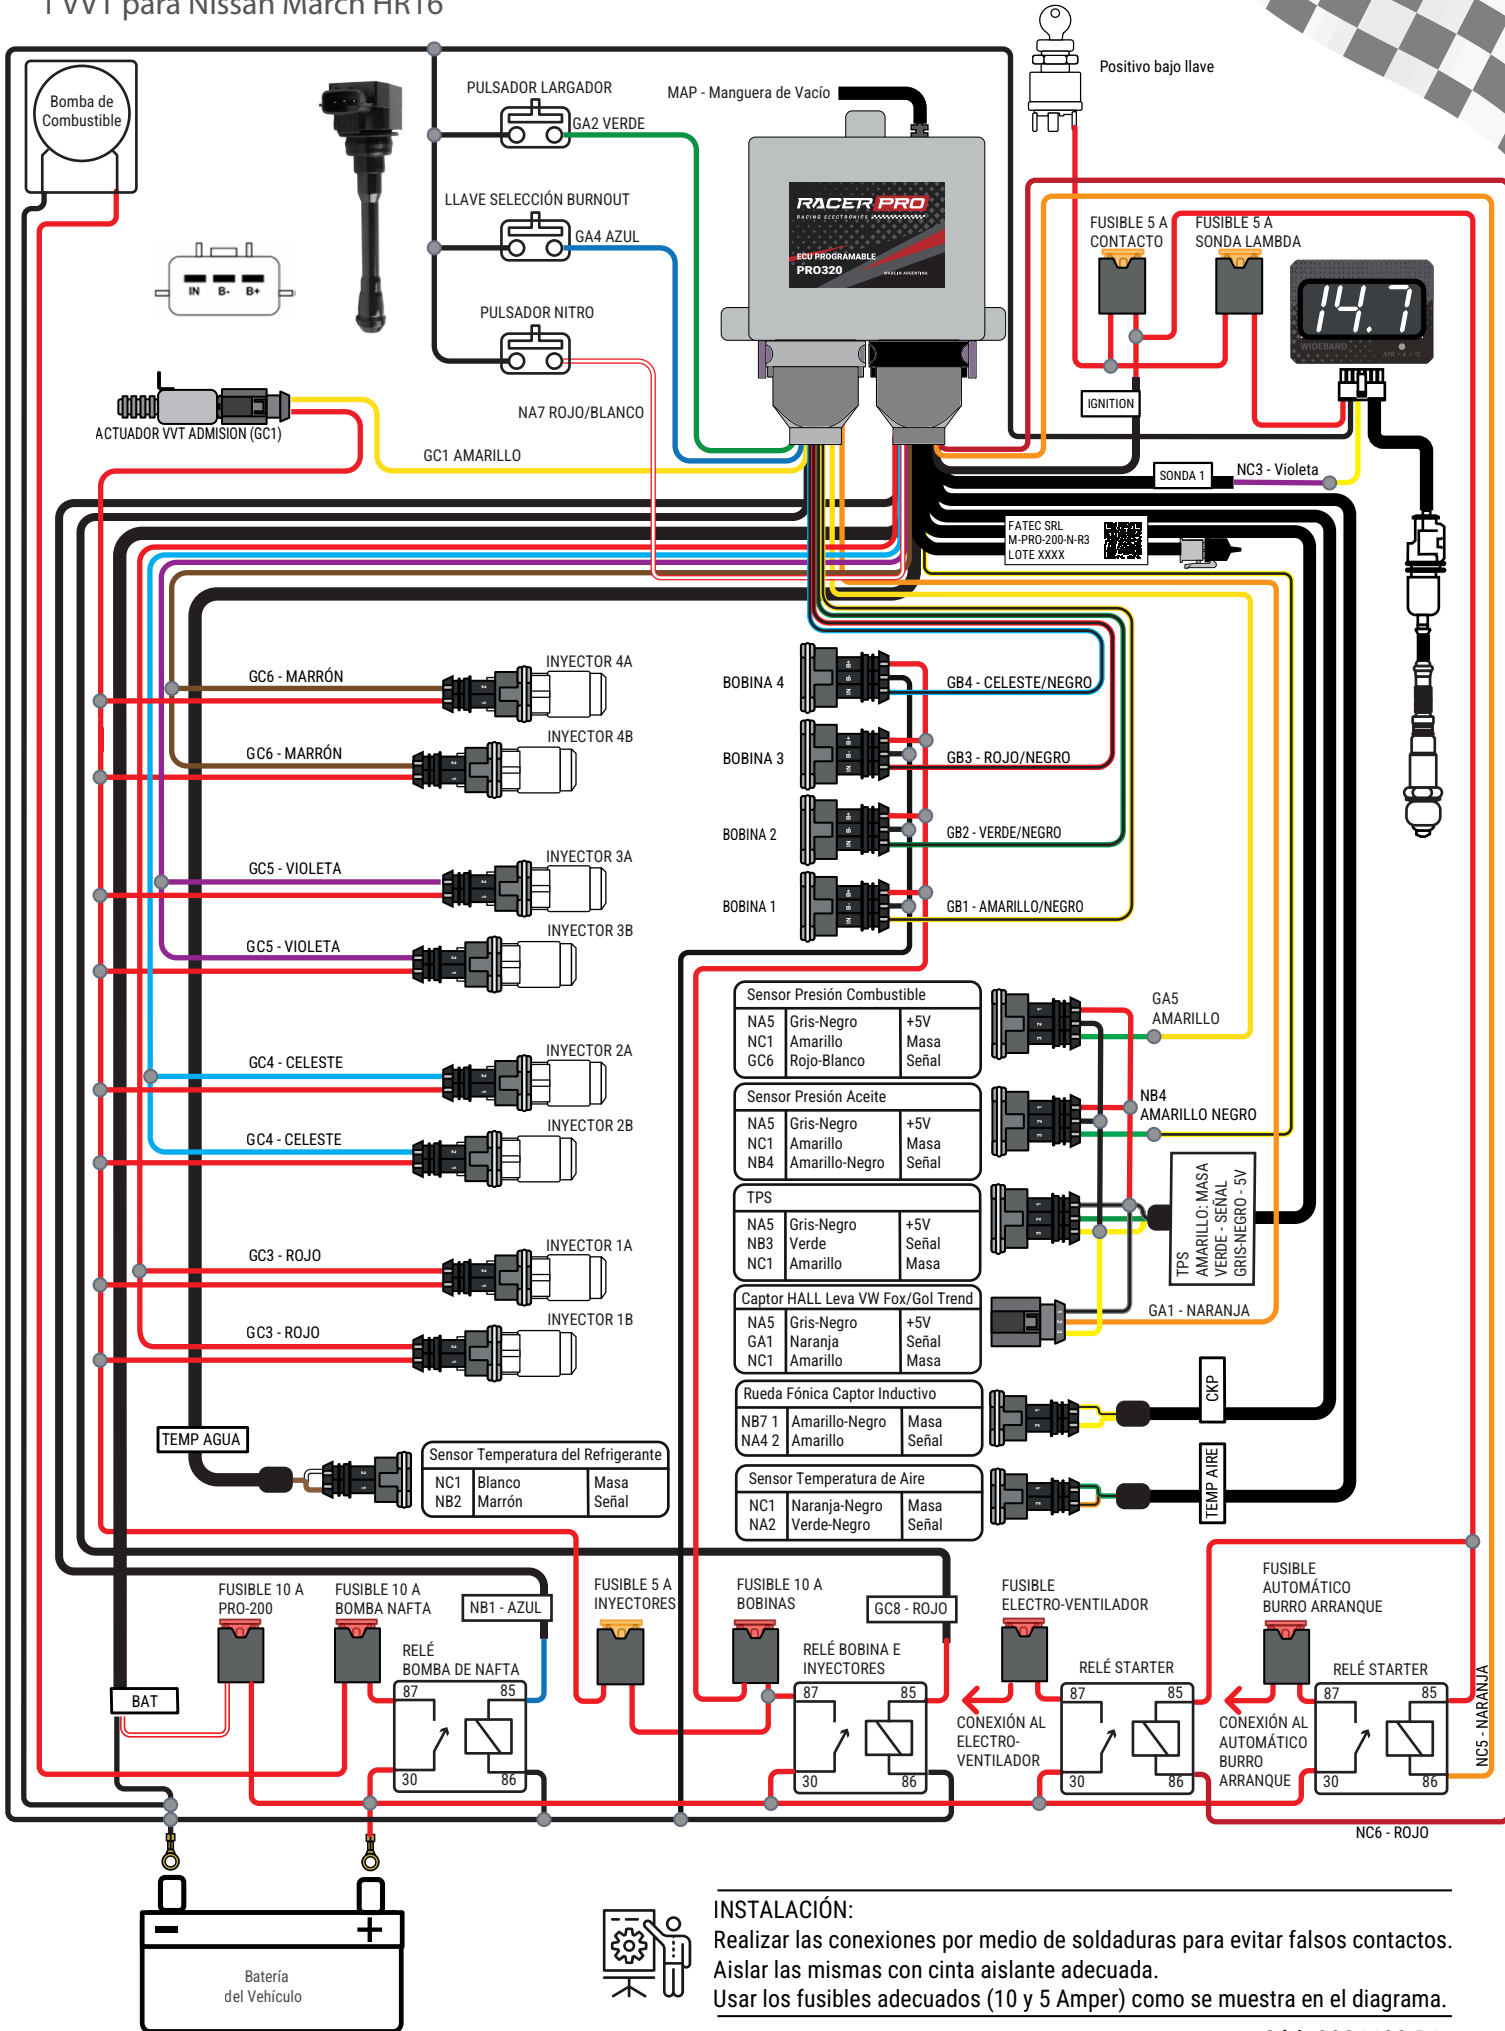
TVVT para Nissan March HR16

Bomba de Combustible

IN B- B+

PULSADOR LARGADOR

GA2 VERDE

MAP - Manguera de Vacío

Positivo bajo llave

LLAVE SELECCIÓN BURNOUT

GA4 AZUL

RACER PRO
RACING ELECTRONICS
ECU PROGRAMABLE
PRO320
MADE IN ARGENTINA

FUSIBLE 5 A CONTACTO

FUSIBLE 5 A SONDA LAMBDA

14.7
WIDEBAND

PULSADOR NITRO

ACTUADOR VVT ADMISION (GC1)

NA7 ROJO/BLANCO

IGNITION

GC1 AMARILLO

SONDA 1

NC3 - Violeta

FATEC SRL
M-PRO-200-N-R3
LOTE XXXX

GC6 - MARRÓN

INYECTOR 4A

BOBINA 4

GB4 - CELESTE/NEGRO

GC6 - MARRÓN

INYECTOR 4B

BOBINA 3

GB3 - ROJO/NEGRO

BOBINA 2

GB2 - VERDE/NEGRO

GC5 - VIOLETA

INYECTOR 3A

BOBINA 1

GB1 - AMARILLO/NEGRO

GC5 - VIOLETA

INYECTOR 3B

| Sensor Presión Combustible | | |
|---|---|---|
| NA5 | Gris-Negro | +5V |
| NC1 | Amarillo | Masa |
| GC6 | Rojo-Blanco | Señal |

GA5 AMARILLO

GC4 - CELESTE

INYECTOR 2A

| Sensor Presión Aceite | | |
|---|---|---|
| NA5 | Gris-Negro | +5V |
| NC1 | Amarillo | Masa |
| NB4 | Amarillo-Negro | Señal |

NB4 AMARILLO NEGRO

GC4 - CELESTE

INYECTOR 2B

| TPS | | |
|---|---|---|
| NA5 | Gris-Negro | +5V |
| NB3 | Verde | Señal |
| NC1 | Amarillo | Masa |

TPS
AMARILLO: MASA
VERDE - SEÑAL
GRIS-NEGRO - 5V

GC3 - ROJO

INYECTOR 1A

| Captor HALL Leva VW Fox/Gol Trend | | |
|---|---|---|
| NA5 | Gris-Negro | +5V |
| GA1 | Naranja | Señal |
| NC1 | Amarillo | Masa |

GA1 - NARANJA

GC3 - ROJO

INYECTOR 1B

| Rueda Fónica Captor Inductivo | | |
|---|---|---|
| NB7 1 | Amarillo-Negro | Masa |
| NA4 2 | Amarillo | Señal |

CKP

TEMP AGUA

| Sensor Temperatura del Refrigerante | | |
|---|---|---|
| NC1 | Blanco | Masa |
| NB2 | Marrón | Señal |

| Sensor Temperatura de Aire | | |
|---|---|---|
| NC1 | Naranja-Negro | Masa |
| NA2 | Verde-Negro | Señal |

TEMP AIRE

FUSIBLE 10 A PRO-200

FUSIBLE 10 A BOMBA NAFTA

NB1 - AZUL

FUSIBLE 5 A INYECTORES

FUSIBLE 10 A BOBINAS

GC8 - ROJO

FUSIBLE ELECTRO-VENTILADOR

FUSIBLE AUTOMÁTICO BURRO ARRANQUE

RELÉ BOMBA DE NAFTA

87 85 30 86

RELÉ BOBINA E INYECTORES

87 85 30 86

RELÉ STARTER

87 85 30 86

RELÉ STARTER

87 85 30 86

BAT

CONEXIÓN AL ELECTRO-VENTILADOR

CONEXIÓN AL AUTOMÁTICO BURRO ARRANQUE

NC5 - NARANJA

NC6 - ROJO

Batería del Vehículo

INSTALACIÓN:
Realizar las conexiones por medio de soldaduras para evitar falsos contactos.
Aislar las mismas con cinta aislante adecuada.
Usar los fusibles adecuados (10 y 5 Amper) como se muestra en el diagrama.